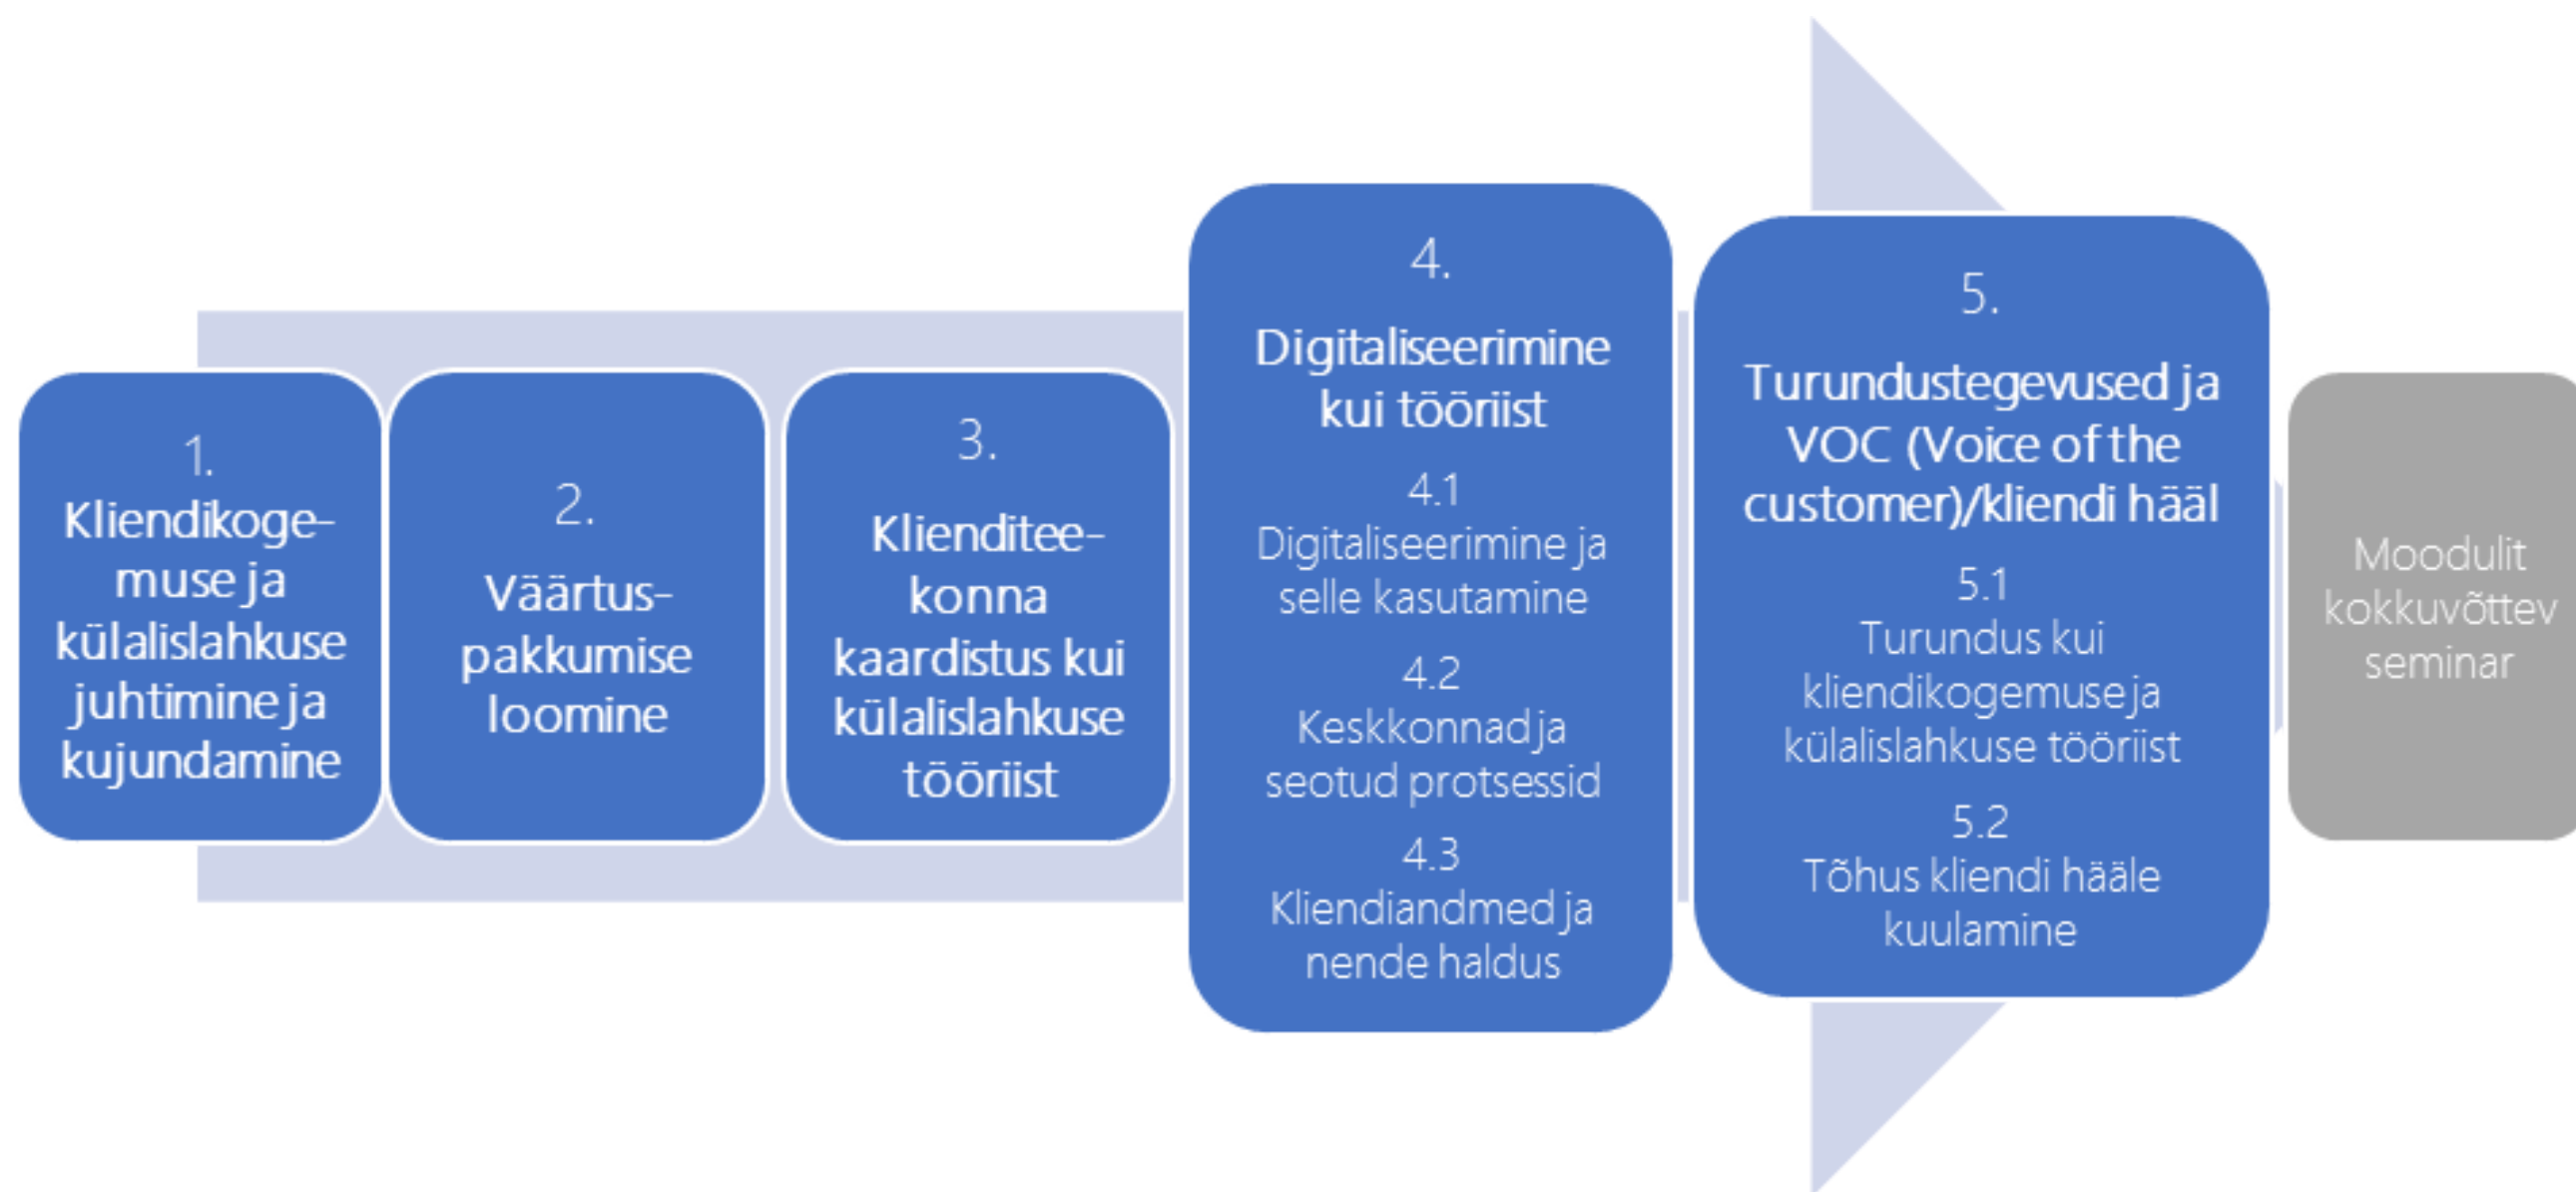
1.
Kliendikogemuse ja külalislahkuse juhtimine ja kujundamine

2.
Väärtuspakkumise loomine

3.
Kliendi­teekonna kaardistus kui külalislahkuse tööriist

4.
Digitaliseerimine kui tööriist

4.1
Digitaliseerimine ja selle kasutamine

4.2
Keskkonnad ja seotud protsessid

4.3
Kliendiandmed ja nende haldus

5.
Turundustegevused ja VOC (Voice of the customer)/kliendi hääl

5.1
Turundus kui kliendikogemuse ja külalislahkuse tööriist

5.2
Tõhus kliendi hääle kuulamine

Moodulit kokkuvõttev seminar